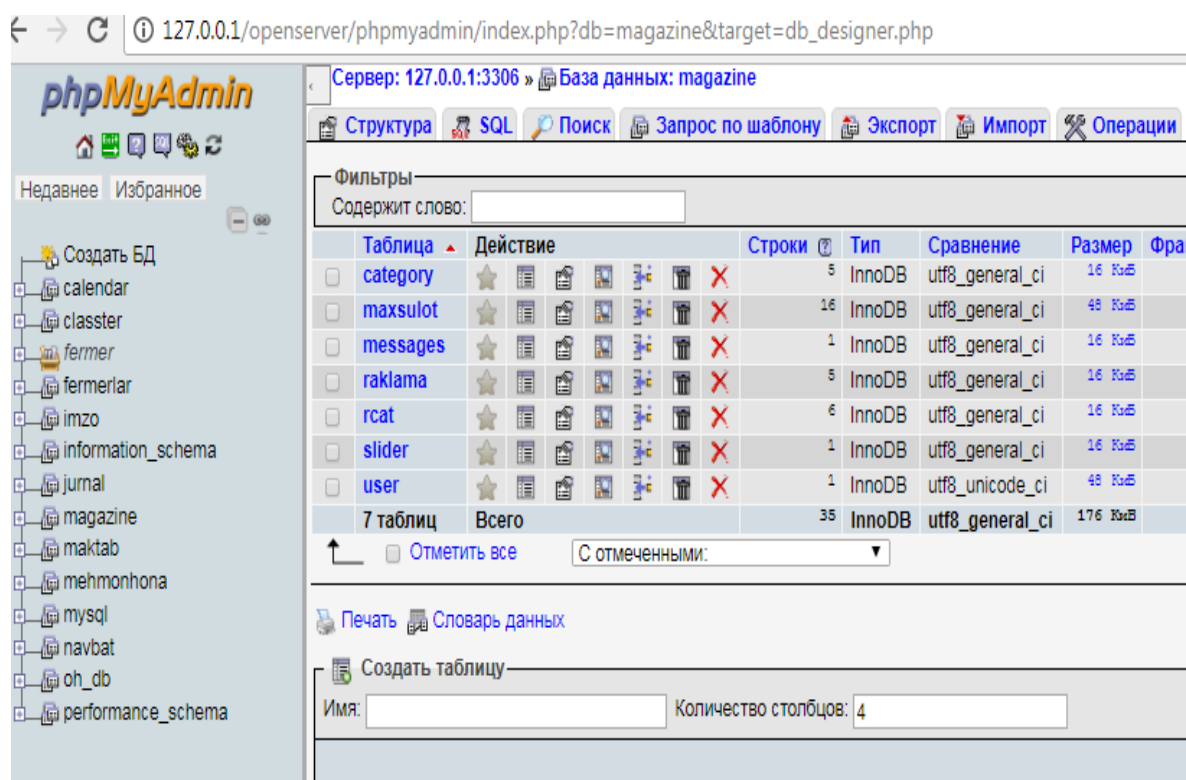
127.0.0.1/openserver/phpmyadmin/index.php?db=magazine&target=db_designer.php

phpMyAdmin

Недавнее Избранное

Создать БД
calendar
classter
fermer
fermerlar
imzo
information_schema
jurnal
magazine
maktab
mehmonhona
mysql
navbat
oh_db
performance_schema

Сервер: 127.0.0.1:3306 » База данных: magazine

Структура SQL Поиск Запрос по шаблону Экспорт Импорт Операции

Фильтры
Содержит слово:

| Таблица | Действие | Строки | Тип | Сравнение | Размер | Фра |
|---|---|---|---|---|---|---|
| category | | 5 | InnoDB | utf8_general_ci | 16 КиБ | |
| maxsulot | | 16 | InnoDB | utf8_general_ci | 48 КиБ | |
| messages | | 1 | InnoDB | utf8_general_ci | 16 КиБ | |
| raklama | | 5 | InnoDB | utf8_general_ci | 16 КиБ | |
| rcat | | 6 | InnoDB | utf8_general_ci | 16 КиБ | |
| slider | | 1 | InnoDB | utf8_general_ci | 16 КиБ | |
| user | | 1 | InnoDB | utf8_unicode_ci | 48 КиБ | |
| 7 таблиц | Всего | 35 | InnoDB | utf8_general_ci | 176 КиБ | |

Отметить все С отмеченными:

Печать Словарь данных

Создать таблицу
Имя: Количество столбцов: 4